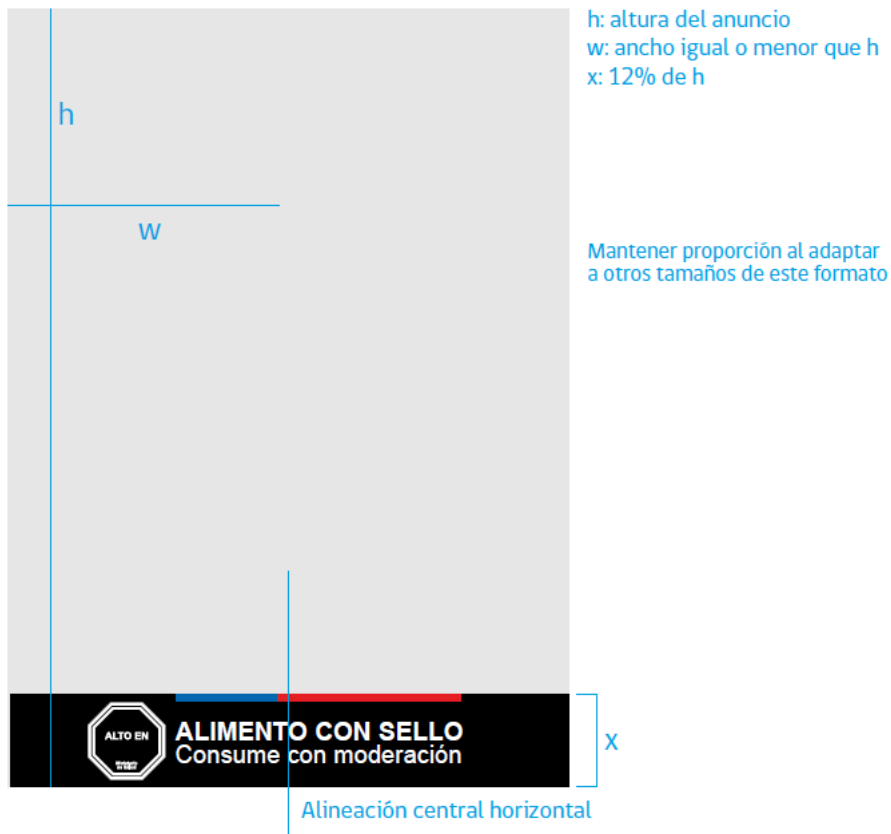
h: altura del anuncio
w: ancho igual o menor que h
x: 12% de h

h

w

Mantener proporción al adaptar a otros tamaños de este formato

ALTO EN

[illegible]

ALIMENTO CON SELLO
Consume con moderación

x

Alineación central horizontal